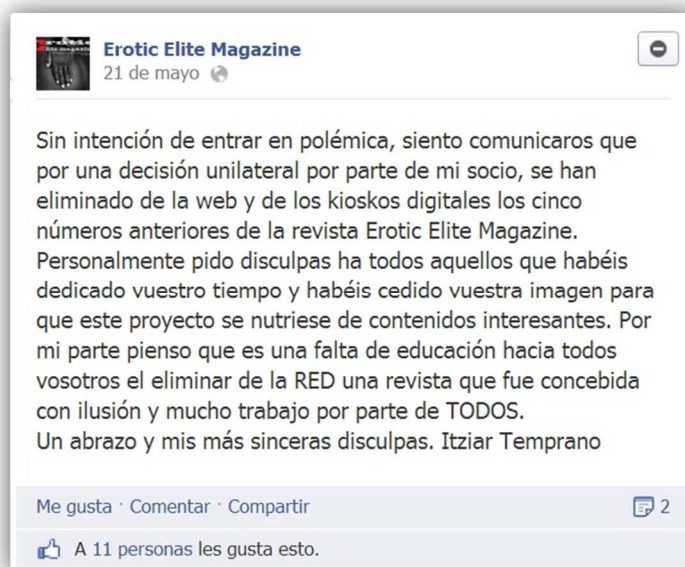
Erotic Elite Magazine
21 de mayo

Sin intención de entrar en polémica, siento comunicaros que por una decisión unilateral por parte de mi socio, se han eliminado de la web y de los kioskos digitales los cinco números anteriores de la revista Erotic Elite Magazine. Personalmente pido disculpas ha todos aquellos que habéis dedicado vuestro tiempo y habéis cedido vuestra imagen para que este proyecto se nutriese de contenidos interesantes. Por mi parte pienso que es una falta de educación hacia todos vosotros el eliminar de la RED una revista que fue concebida con ilusión y mucho trabajo por parte de TODOS.
Un abrazo y mis más sinceras disculpas. Itziar Temprano

Me gusta · Comentar · Compartir
2

A 11 personas les gusta esto.